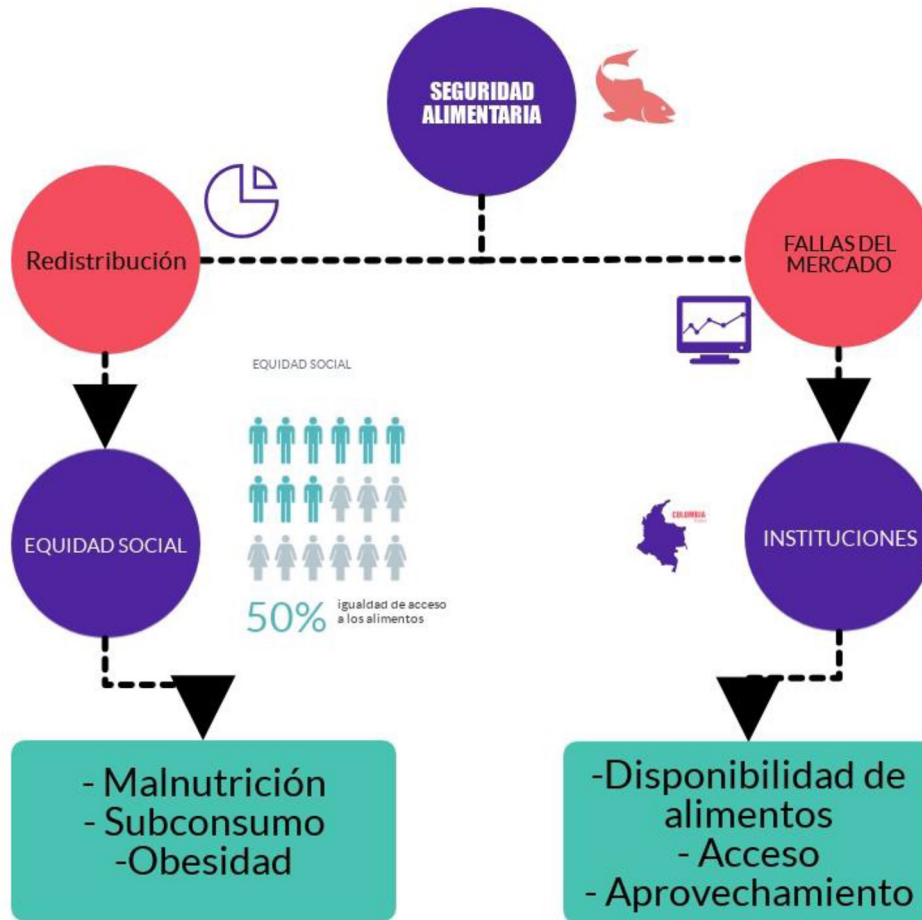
SEGURIDAD ALIMENTARIA

Redistribución

FALLAS DEL MERCADO

EQUIDAD SOCIAL

50% igualdad de acceso a los alimentos

EQUIDAD SOCIAL

COLOMBIA

INSTITUCIONES

- Malnutrición
- Subconsumo
-Obesidad

-Disponibilidad de alimentos
- Acceso
- Aprovechamiento